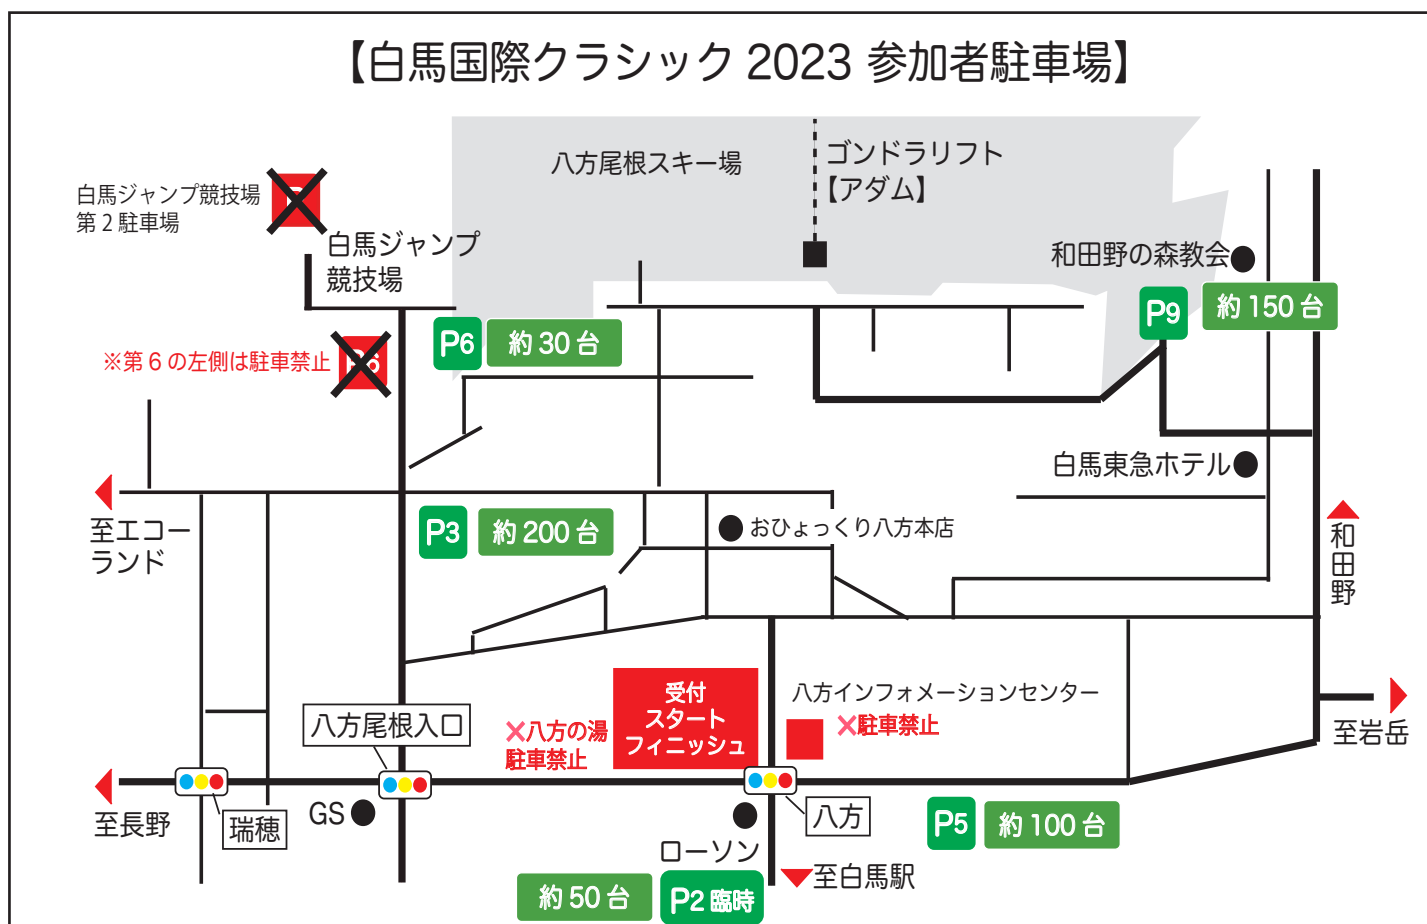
【白馬国際クラシック 2023 参加者駐車場】

八方尾根スキー場

ゴンドラリフト
【アダム】

白馬ジャンプ競技場
第 2 駐車場

白馬ジャンプ
競技場

和田野の森教会

P9 約 150 台

P6 約 30 台

※第 6 の左側は駐車禁止

白馬東急ホテル

至エコーランド

P3 約 200 台

おひょっくり八方本店

和田野

八方インフォメーションセンター

受付
スタート
フィニッシュ

×八方の湯
駐車禁止

×駐車禁止

八方尾根入口

至岩岳

至長野

瑞穂

GS

八方

P5 約 100 台

ローソン

至白馬駅

約 50 台

P2 臨時